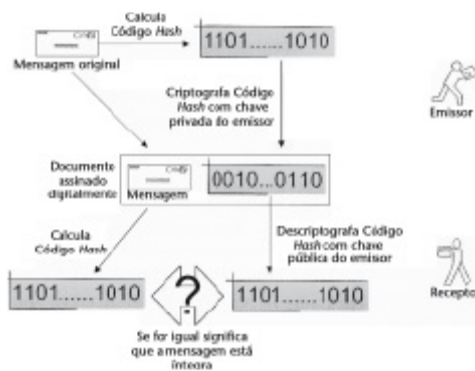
Calcula Código *Hash*

Mensagem original

1101......1010

Criptografa Código *Hash* com chave privada do emissor

Emissor

Documento assinado digitalmente

Mensagem

0010...0110

Calcula Código *Hash*

Descriptografa Código *Hash* com chave pública do emissor

Receptor

1101......1010

?

1101......1010

Se for igual significa que a mensagem está íntegra